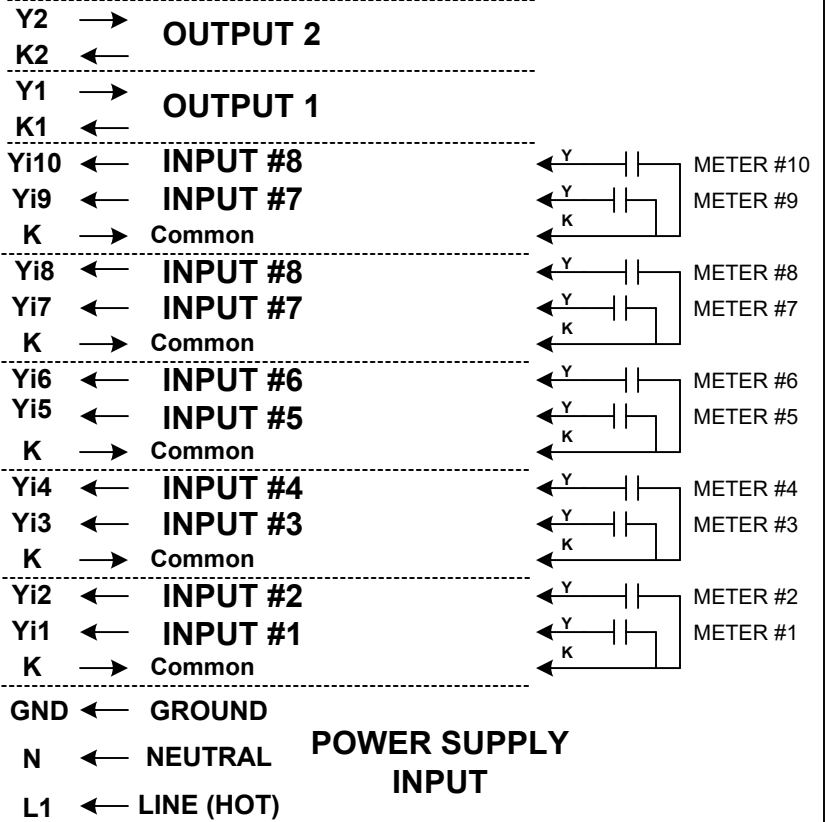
Y2 → OUTPUT 2
K2 ←

Y1 → OUTPUT 1
K1 ←

Yi10 ← INPUT #8
Yi9 ← INPUT #7
K → Common

Y
METER #10
Y
K
METER #9

Yi8 ← INPUT #8
Yi7 ← INPUT #7
K → Common

Y
METER #8
Y
K
METER #7

Yi6 ← INPUT #6
Yi5 ← INPUT #5
K → Common

Y
METER #6
Y
K
METER #5

Yi4 ← INPUT #4
Yi3 ← INPUT #3
K → Common

Y
METER #4
Y
K
METER #3

Yi2 ← INPUT #2
Yi1 ← INPUT #1
K → Common

Y
METER #2
Y
K
METER #1

GND ← GROUND
N ← NEUTRAL
L1 ← LINE (HOT)

POWER SUPPLY INPUT